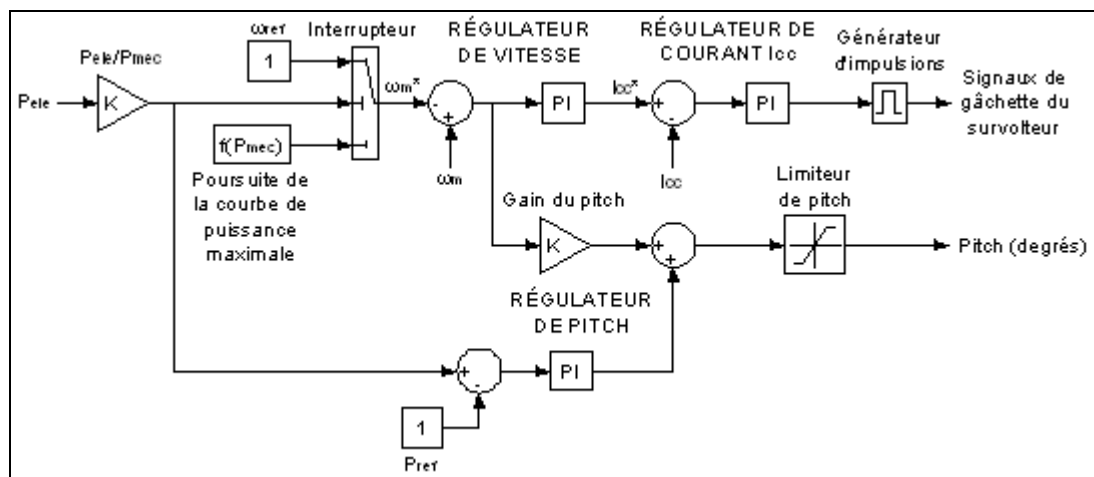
Pele/Pmec

Pele

K

ωref

1

Interrupteur

f(Pmec)

Poursuite de la courbe de puissance maximale

RÉGULATEUR DE VITESSE

ωm*

-

+

ωm

PI

Icc*

RÉGULATEUR DE COURANT Icc

+

-

Icc

PI

Générateur d'impulsions

Signaux de gâchette du survolteur

Gain du pitch

K

+

+

Limiteur de pitch

Pitch (degrés)

RÉGULATEUR DE PITCH

+

-

PI

1

Pref